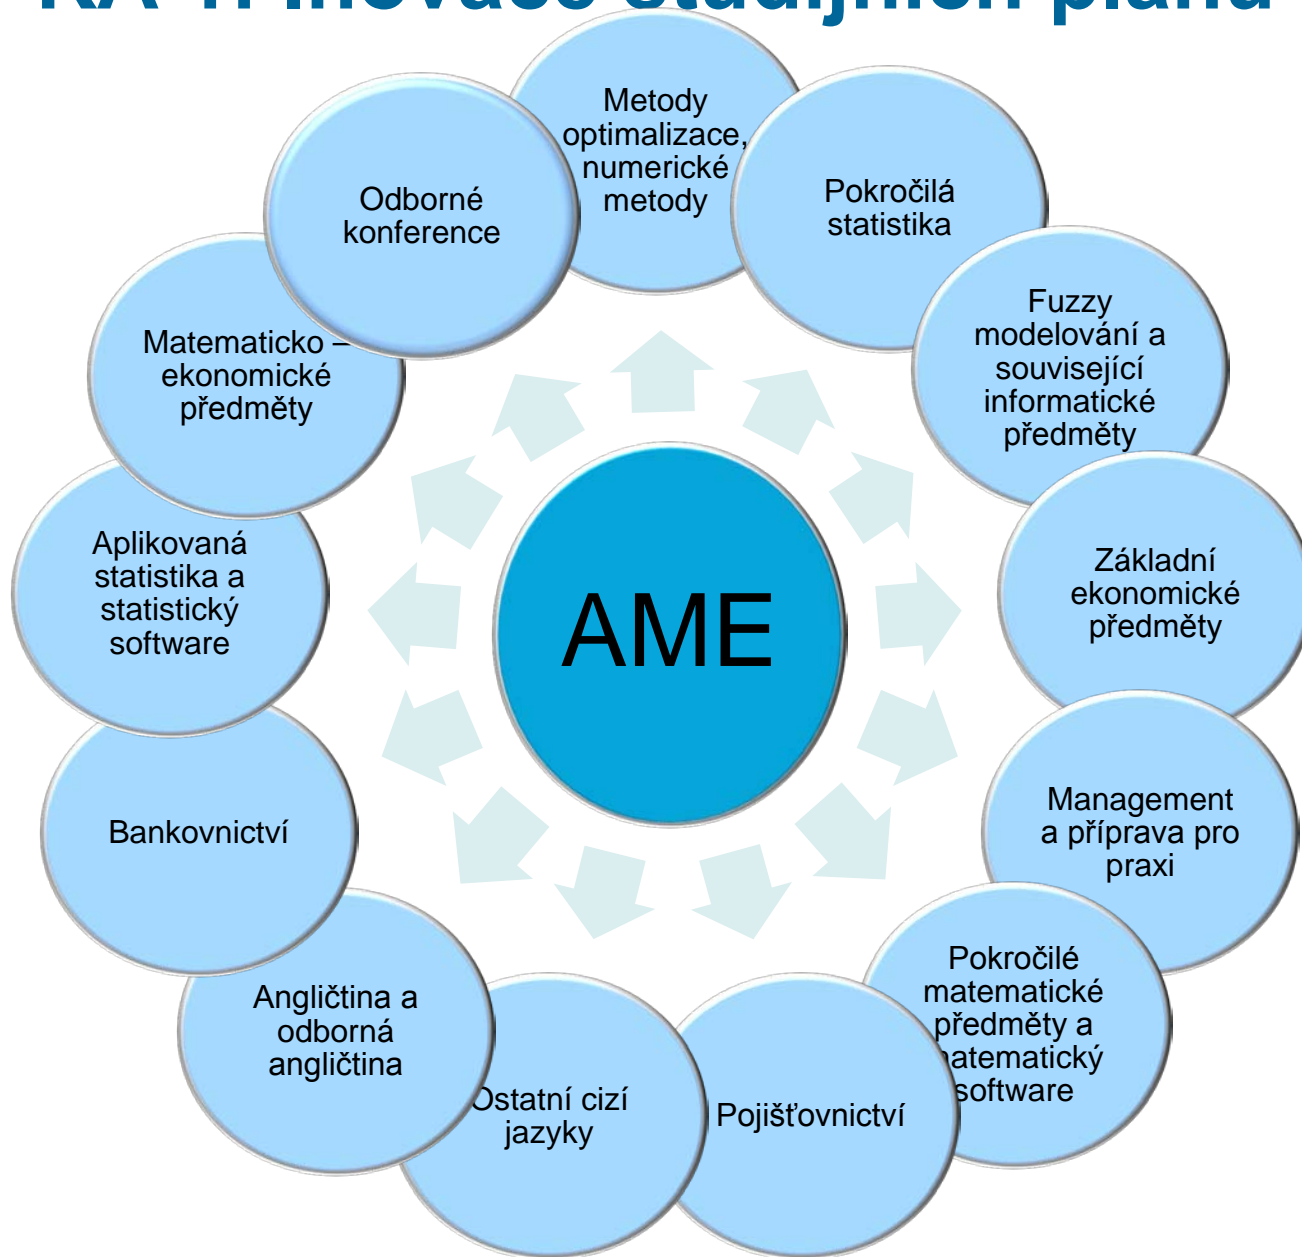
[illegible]

AME

Metody optimalizace, numerické metody

Pokročilá statistika

Fuzzy modelování a související informatické předměty

Základní ekonomické předměty

Management a příprava pro praxi

Pokročilé matematické předměty a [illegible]atematický software

Pojišťovnictví

Ostatní cizí jazyky

Angličtina a odborná angličtina

Bankovnictví

Aplikovaná statistika a statistický software

Matematicko – ekonomické předměty

Odborné konference